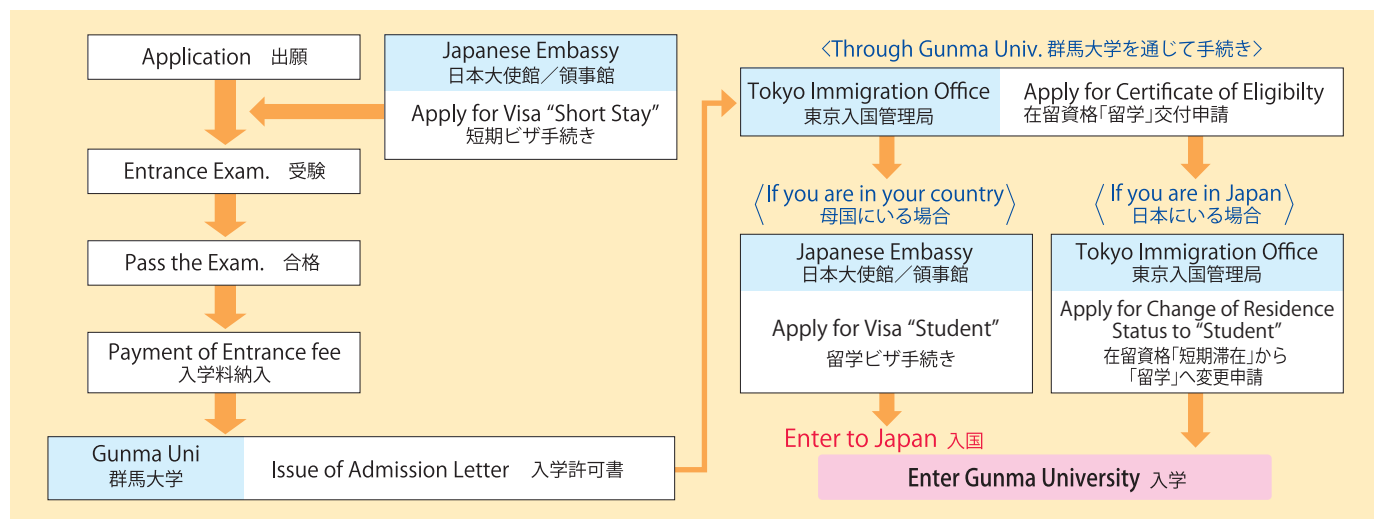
Application 出願

Japanese Embassy
日本大使館／領事館

Apply for Visa "Short Stay"
短期ビザ手続き

Entrance Exam. 受験

Pass the Exam. 合格

Payment of Entrance fee
入学料納入

Gunma Uni
群馬大学

Issue of Admission Letter 入学許可書

〈Through Gunma Univ. 群馬大学を通じて手続き〉

Tokyo Immigration Office
東京入国管理局

Apply for Certificate of Eligibilty
在留資格「留学」交付申請

〈If you are in your country〉
母国にいる場合

〈If you are in Japan〉
日本にいる場合

Japanese Embassy
日本大使館／領事館

Apply for Visa "Student"
留学ビザ手続き

Tokyo Immigration Office
東京入国管理局

Apply for Change of Residence Status to "Student"
在留資格「短期滞在」から「留学」へ変更申請

Enter to Japan 入国

Enter Gunma University 入学